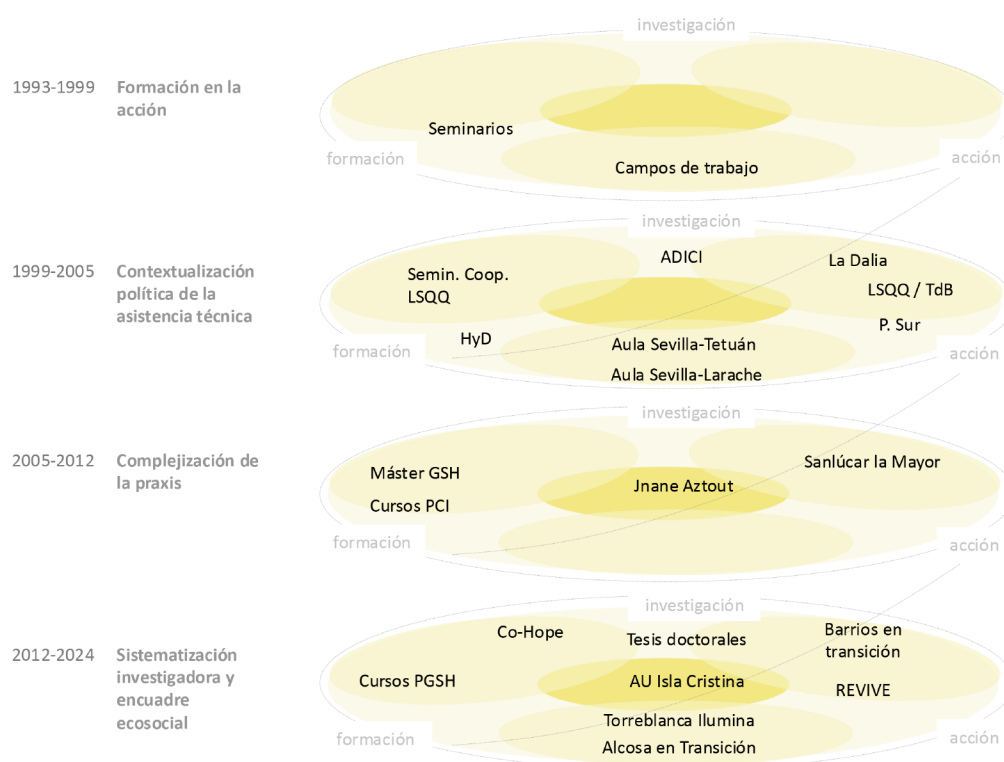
investigación

1993-1999 Formación en la acción

Seminarios

Campos de trabajo

formación

acción

investigación

1999-2005 Contextualización política de la asistencia técnica

ADICI

Semin. Coop. LSQQ

La Dalia

LSQQ / TdB

P. Sur

HyD

Aula Sevilla-Tetuán

Aula Sevilla-Larache

formación

acción

investigación

2005-2012 Complejización de la praxis

Máster GSH

Cursos PCI

Jnane Aztout

Sanlúcar la Mayor

formación

acción

investigación

2012-2024 Sistematización investigadora y encuadre ecosocial

Co-Hope

Tesis doctorales

Barrios en transición

Cursos PGSH

AU Isla Cristina

REVIVE

Torreblanca Ilumina

Alcosa en Transición

formación

acción